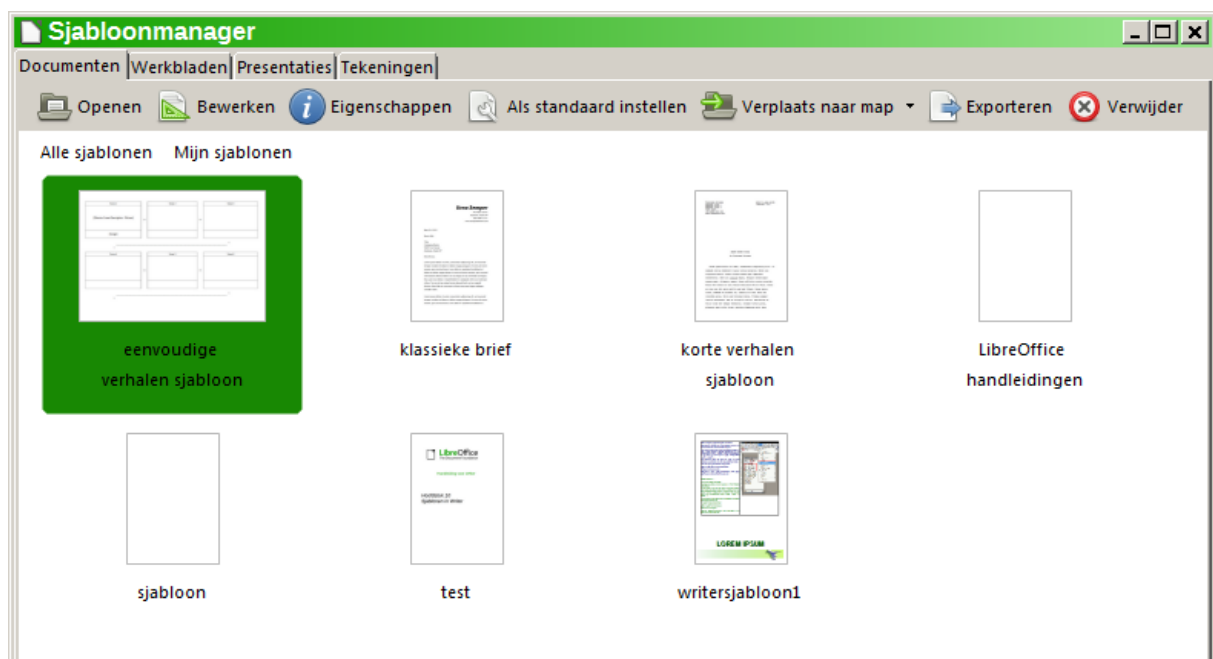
Sjabloonmanager

Documenten | Werkbladen | Presentaties | Tekeningen

Openen  Bewerken  Eigenschappen  Als standaard instellen  Verplaats naar map  Exporteren  Verwijder

Alle sjablonen  Mijn sjablonen

eenvoudige verhalen sjabloon

klassieke brief

korte verhalen sjabloon

LibreOffice handleidingen

sjabloon

LibreOffice

test

LOREM IPSUM

writersjabloon1